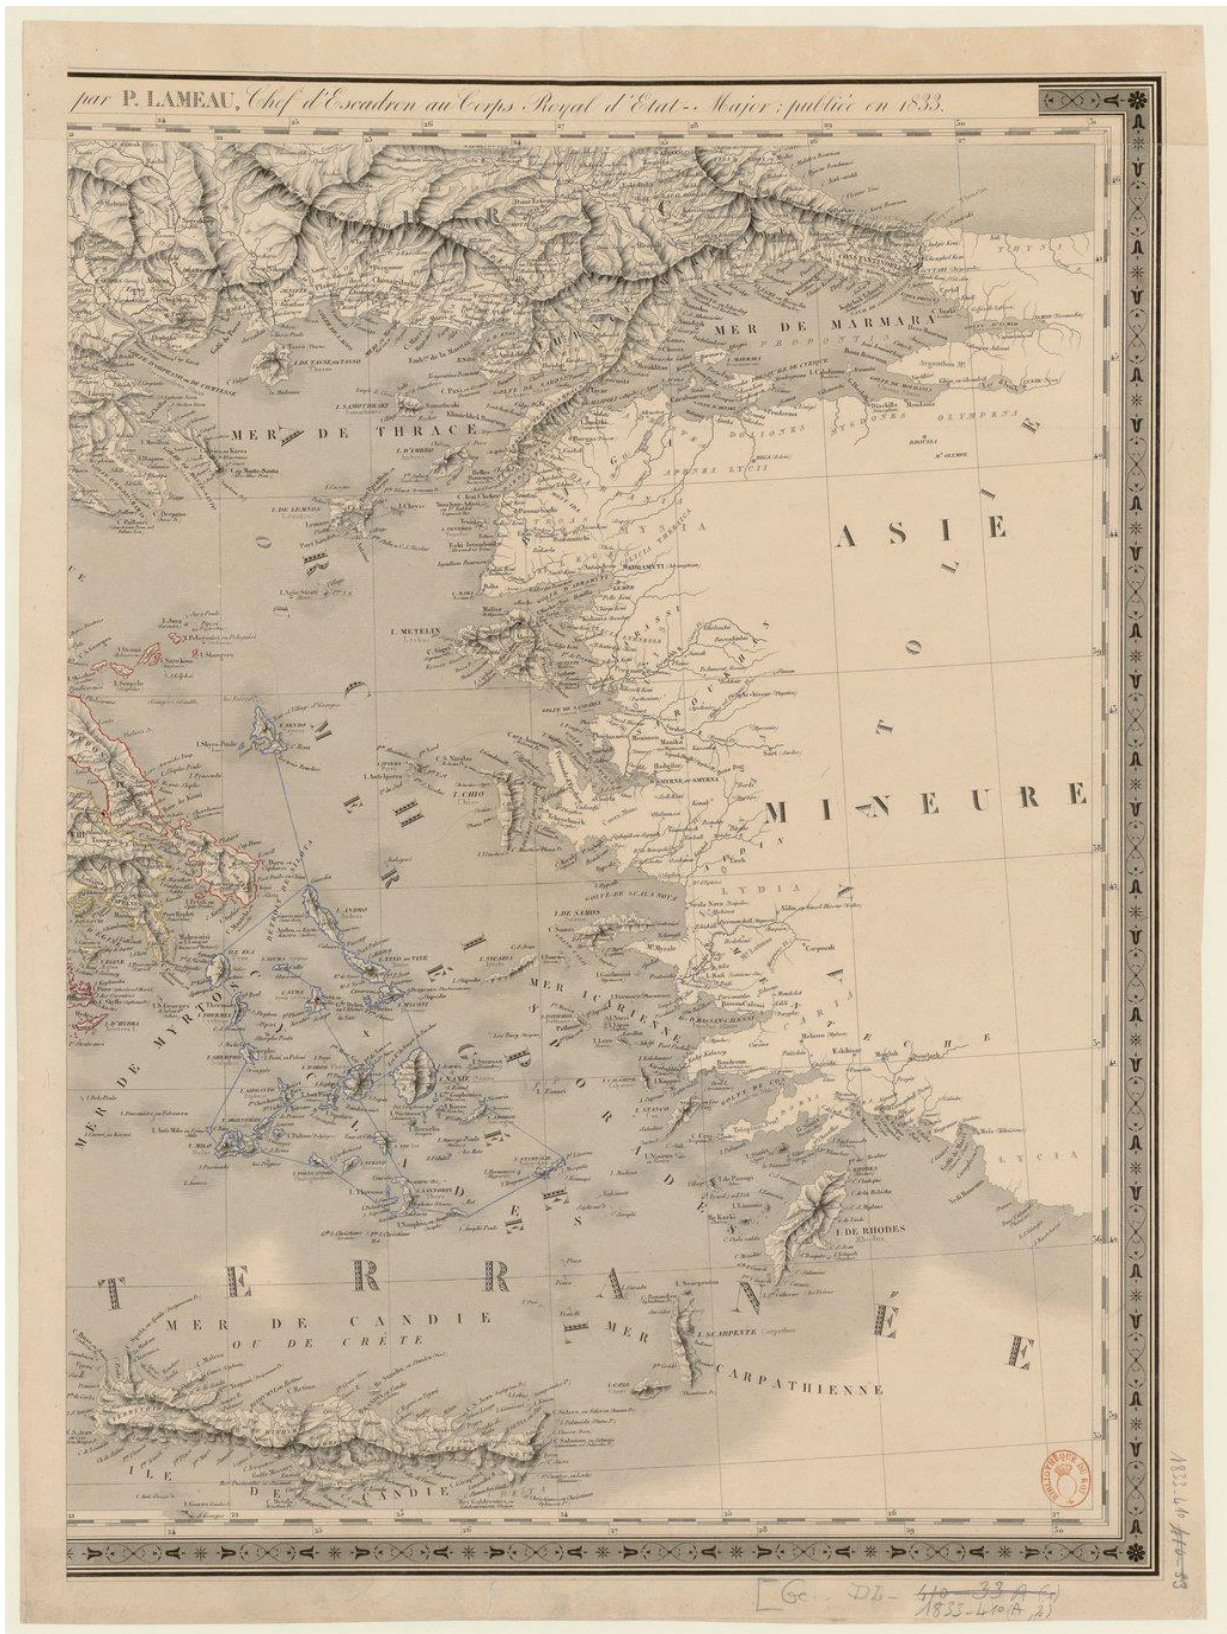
par P. LAMEAU, Chef d'Escadron au Corps Royal d'Etat-Major; publiée en 1833.

MER DE MARMARA

PROPONTIS

MER DE THRACE

ASIE

MINEURE

MYSIA

LYDIA

CARIA

LYCIA

I. METELIN

I. CHIO

I. DE SAMOS

I. DE RHODES

I. SCARPENTE

MER ICARIENNE

MER DE MYRTOS

MER DE CANDIE OU DE CRÈTE

MER CARPATHIENNE

ILE DE CANDIE

I. DE LEMNOS

I. SAMOTHRAKI

I. D'IMBRO

I. ANDRO

I. TINO

I. NAXIA

I. MILO

I. SKYRO

SMYRNE

CONSTANTINOPLE

GOLFE DE SCALA NOVA

GOLFE DE COS

MER ÉGÉE

MÉDITERRANÉE

SPORADES

CYCLADES

BIBLIOTHÈQUE DU ROI

Ge. DL 1833-410 (A, 2)

1833-410